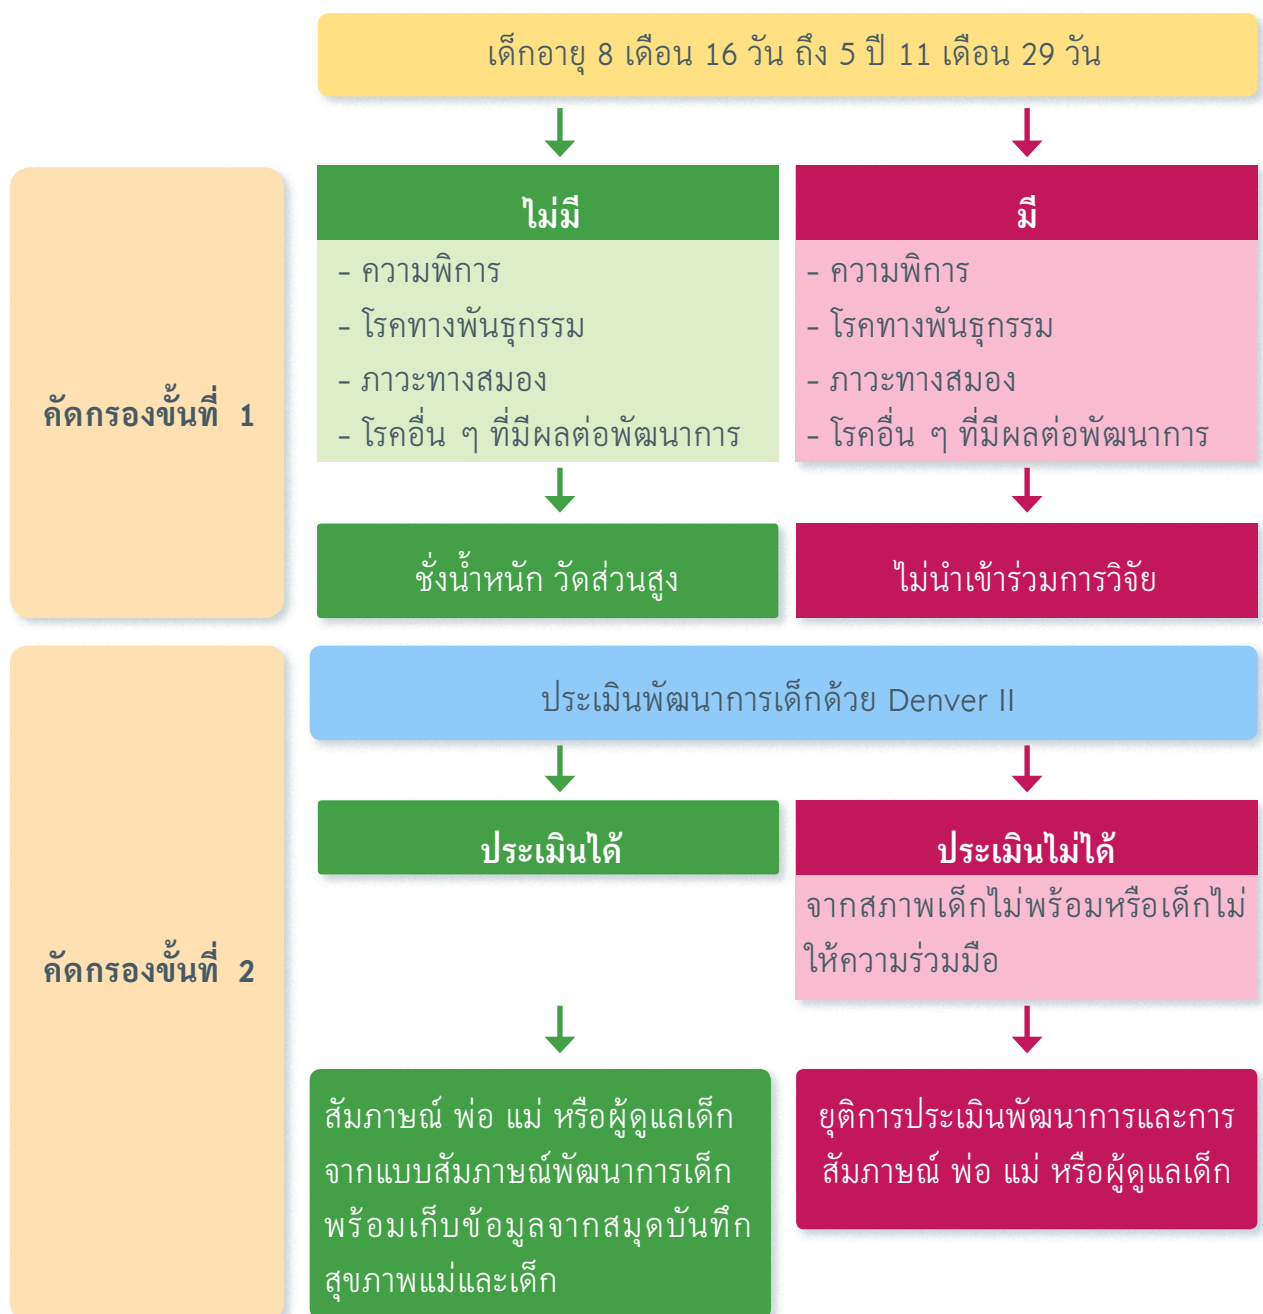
เด็กอายุ 8 เดือน 16 วัน ถึง 5 ปี 11 เดือน 29 วัน

คัดกรองขั้นที่ 1

ไม่มี

- ความพิการ
- โรคทางพันธุกรรม
- ภาวะทางสมอง
- โรคอื่น ๆ ที่มีผลต่อพัฒนาการ

ชั่งน้ำหนัก วัดส่วนสูง

มี

- ความพิการ
- โรคทางพันธุกรรม
- ภาวะทางสมอง
- โรคอื่น ๆ ที่มีผลต่อพัฒนาการ

ไม่นำเข้าร่วมการวิจัย

คัดกรองขั้นที่ 2

ประเมินพัฒนาการเด็กด้วย Denver II

ประเมินได้

สัมภาษณ์ พ่อ แม่ หรือผู้ดูแลเด็ก จากแบบสัมภาษณ์พัฒนาการเด็ก พร้อมเก็บข้อมูลจากสมุดบันทึกสุขภาพแม่และเด็ก

ประเมินไม่ได้

จากสภาพเด็กไม่พร้อมหรือเด็กไม่ให้ความร่วมมือ

ยุติการประเมินพัฒนาการและการสัมภาษณ์ พ่อ แม่ หรือผู้ดูแลเด็ก